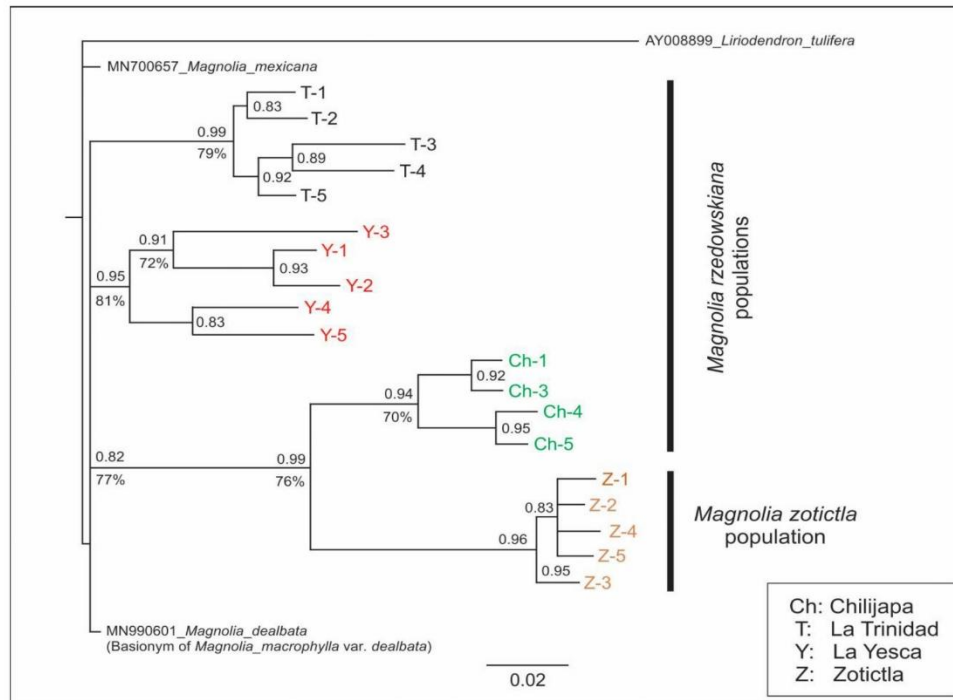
AY008899_Liriodendron_tulifera

MN700657_Magnolia_mexicana

0.99
79%
0.83
T-1
T-2
0.89
T-3
T-4
0.92
T-5

0.95
81%
0.91
72%
Y-3
Y-1
0.93
Y-2
Y-4
0.83
Y-5

0.82
77%
0.99
76%
0.94
70%
Ch-1
0.92
Ch-3
Ch-4
0.95
Ch-5

0.96
0.83
Z-1
Z-2
Z-4
Z-5
0.95
Z-3

Magnolia rzedowskiana populations

Magnolia zotictla population

MN990601_Magnolia_dealbata
(Basionym of Magnolia_macrophylla var. dealbata)

0.02

Ch: Chilijapa
T: La Trinidad
Y: La Yesca
Z: Zotictla